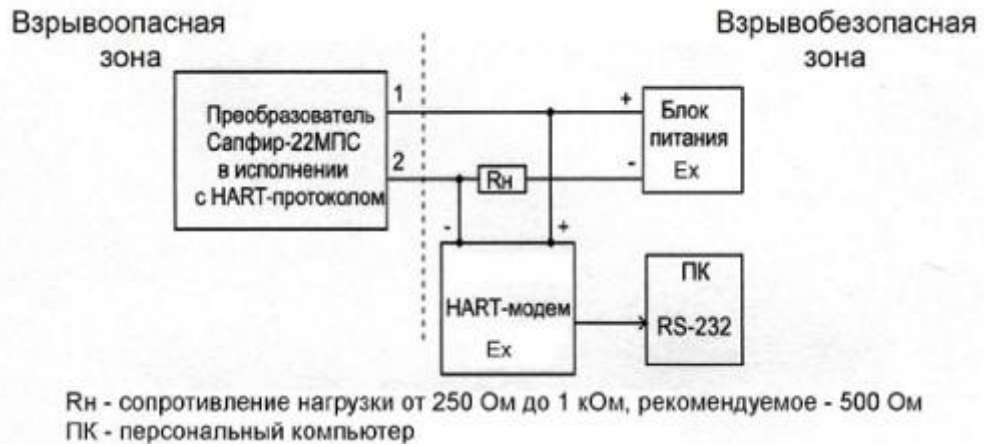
Взрывоопасная зона

Взрывобезопасная зона

Преобразователь Сапфир-22МПС в исполнении с HART-протоколом

1

2

+

-

Блок питания Ex

Rн

-

+

HART-модем Ex

ПК

RS-232

Rн - сопротивление нагрузки от 250 Ом до 1 кОм, рекомендуемое - 500 Ом
ПК - персональный компьютер